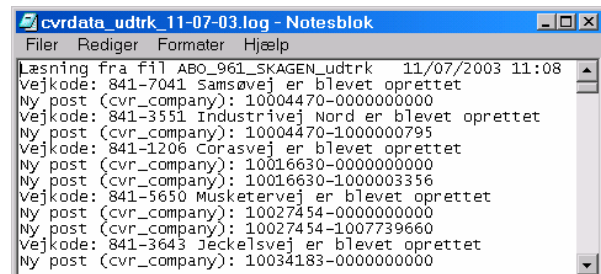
cvrdata_udtrk_11-07-03.log - Notesblok
Filer Rediger Formater Hjælp

Læsning fra fil ABO_961_SKAGEN_udtrk 11/07/2003 11:08
Vejkode: 841-7041 Samsøvej er blevet oprettet
Ny post (cvr_company): 10004470-0000000000
Vejkode: 841-3551 Industrivej Nord er blevet oprettet
Ny post (cvr_company): 10004470-1000000795
Vejkode: 841-1206 Corasvej er blevet oprettet
Ny post (cvr_company): 10016630-0000000000
Ny post (cvr_company): 10016630-1000003356
Vejkode: 841-5650 Musketervej er blevet oprettet
Ny post (cvr_company): 10027454-0000000000
Ny post (cvr_company): 10027454-1007739660
Vejkode: 841-3643 Jeckelsvej er blevet oprettet
Ny post (cvr_company): 10034183-0000000000